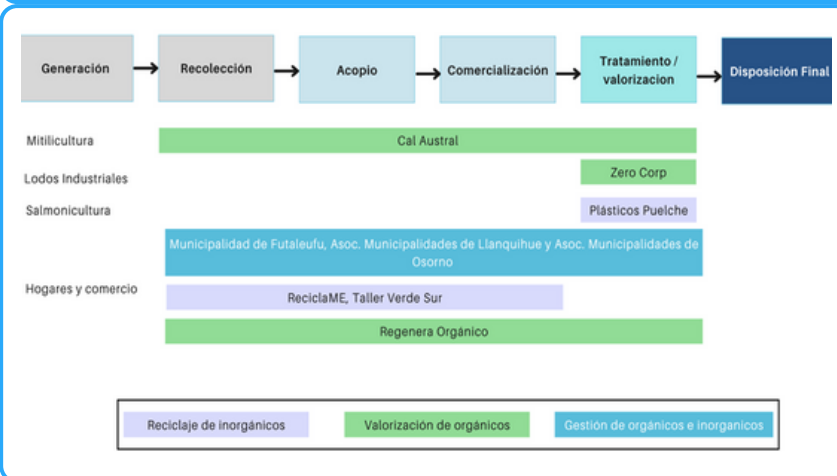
Generación → Recolección → Acopio → Comercialización → Tratamiento / valorizacion → Disposición Final

Mitilicultura
Cal Austral

Lodos Industriales
Zero Corp

Salmonicultura
Plásticos Puelche

Hogares y comercio
Municipalidad de Futaleufu, Asoc. Municipalidades de Llanquihue y Asoc. Municipalidades de Osorno
ReciclaME, Taller Verde Sur
Regenera Orgánico

Reciclaje de inorgánicos
Valorización de orgánicos
Gestión de orgánicos e inorganicos